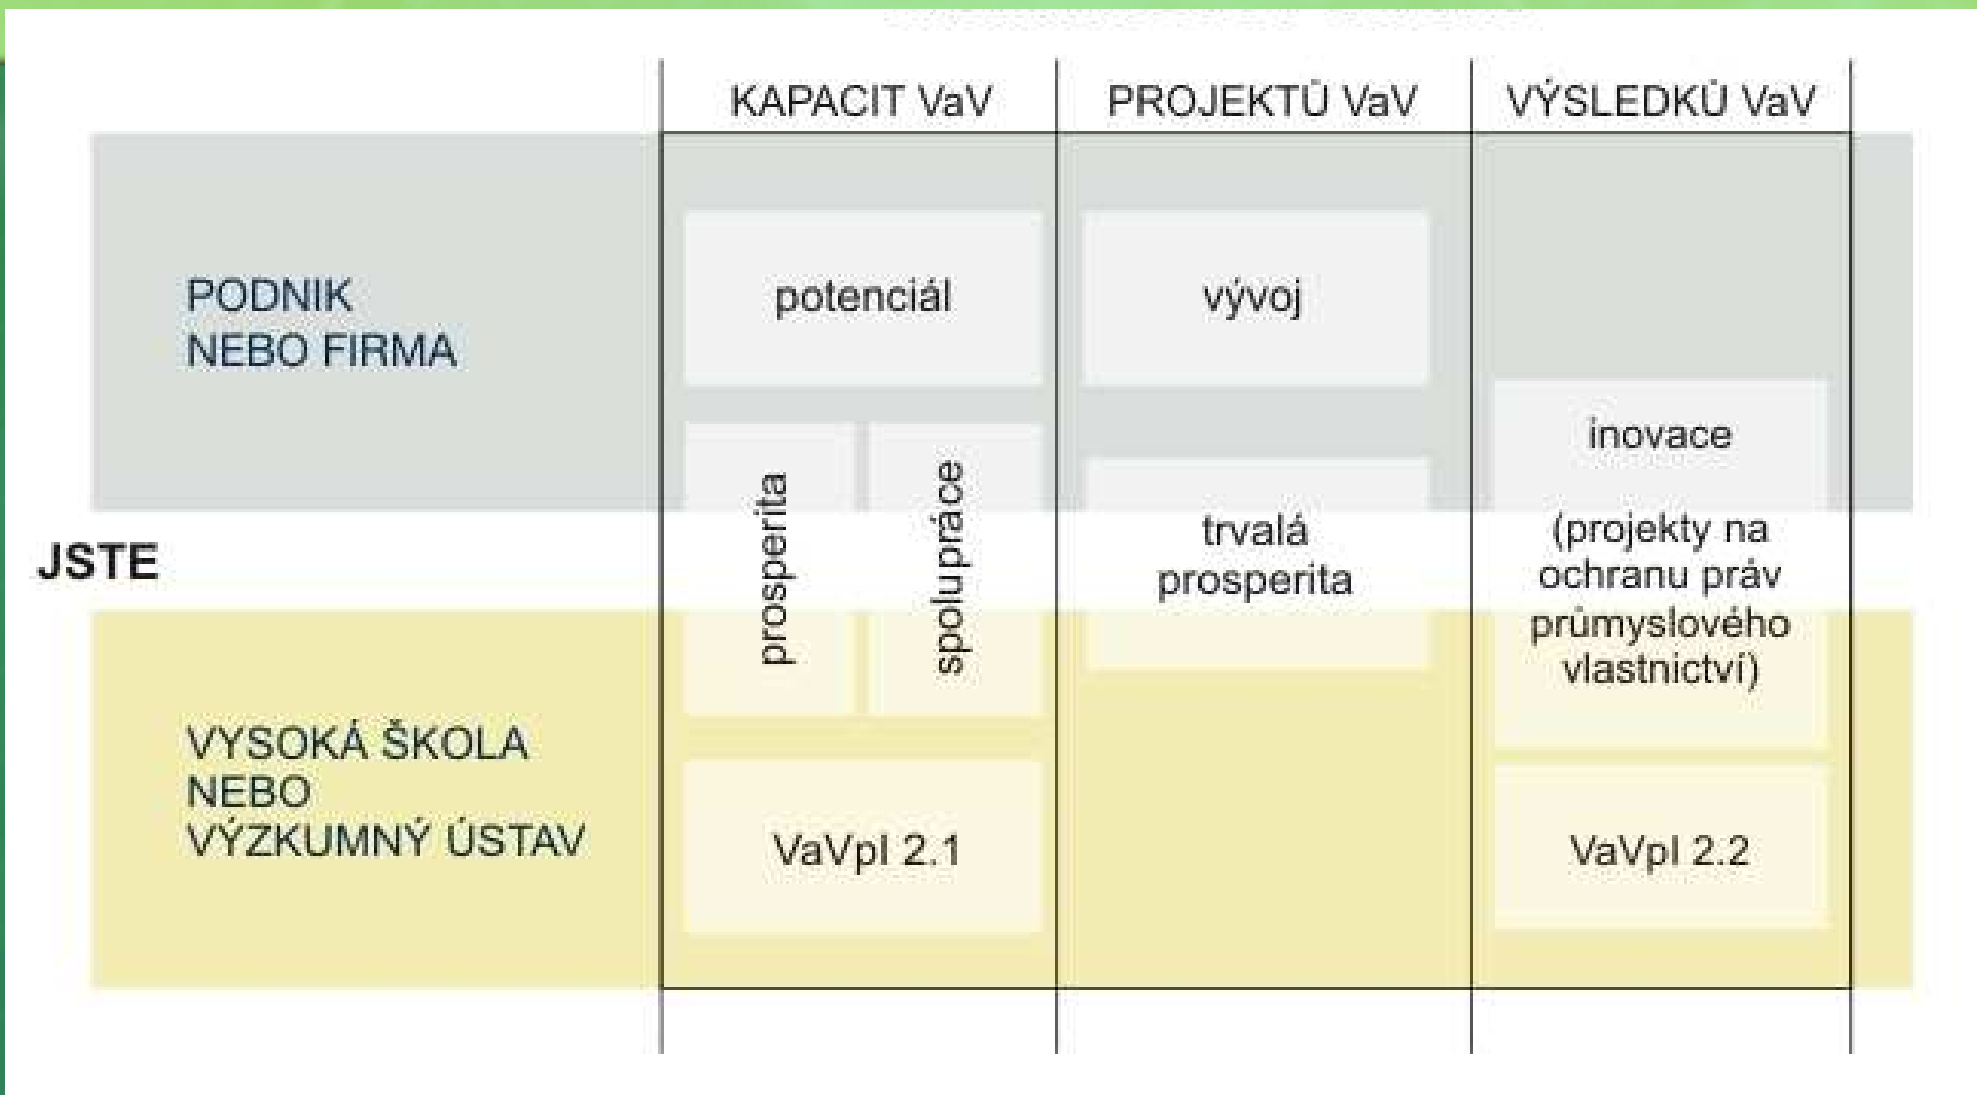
KAPACIT VaV | PROJEKTŮ VaV | VÝSLEDKŮ VaV

PODNIK NEBO FIRMA

potenciál

vývoj

inovace

prosperita

spolupráce

trvalá prosperita

(projekty na ochranu práv průmyslového vlastnictví)

JSTE

VYSOKÁ ŠKOLA NEBO VÝZKUMNÝ ÚSTAV

VaVpI 2.1

VaVpI 2.2